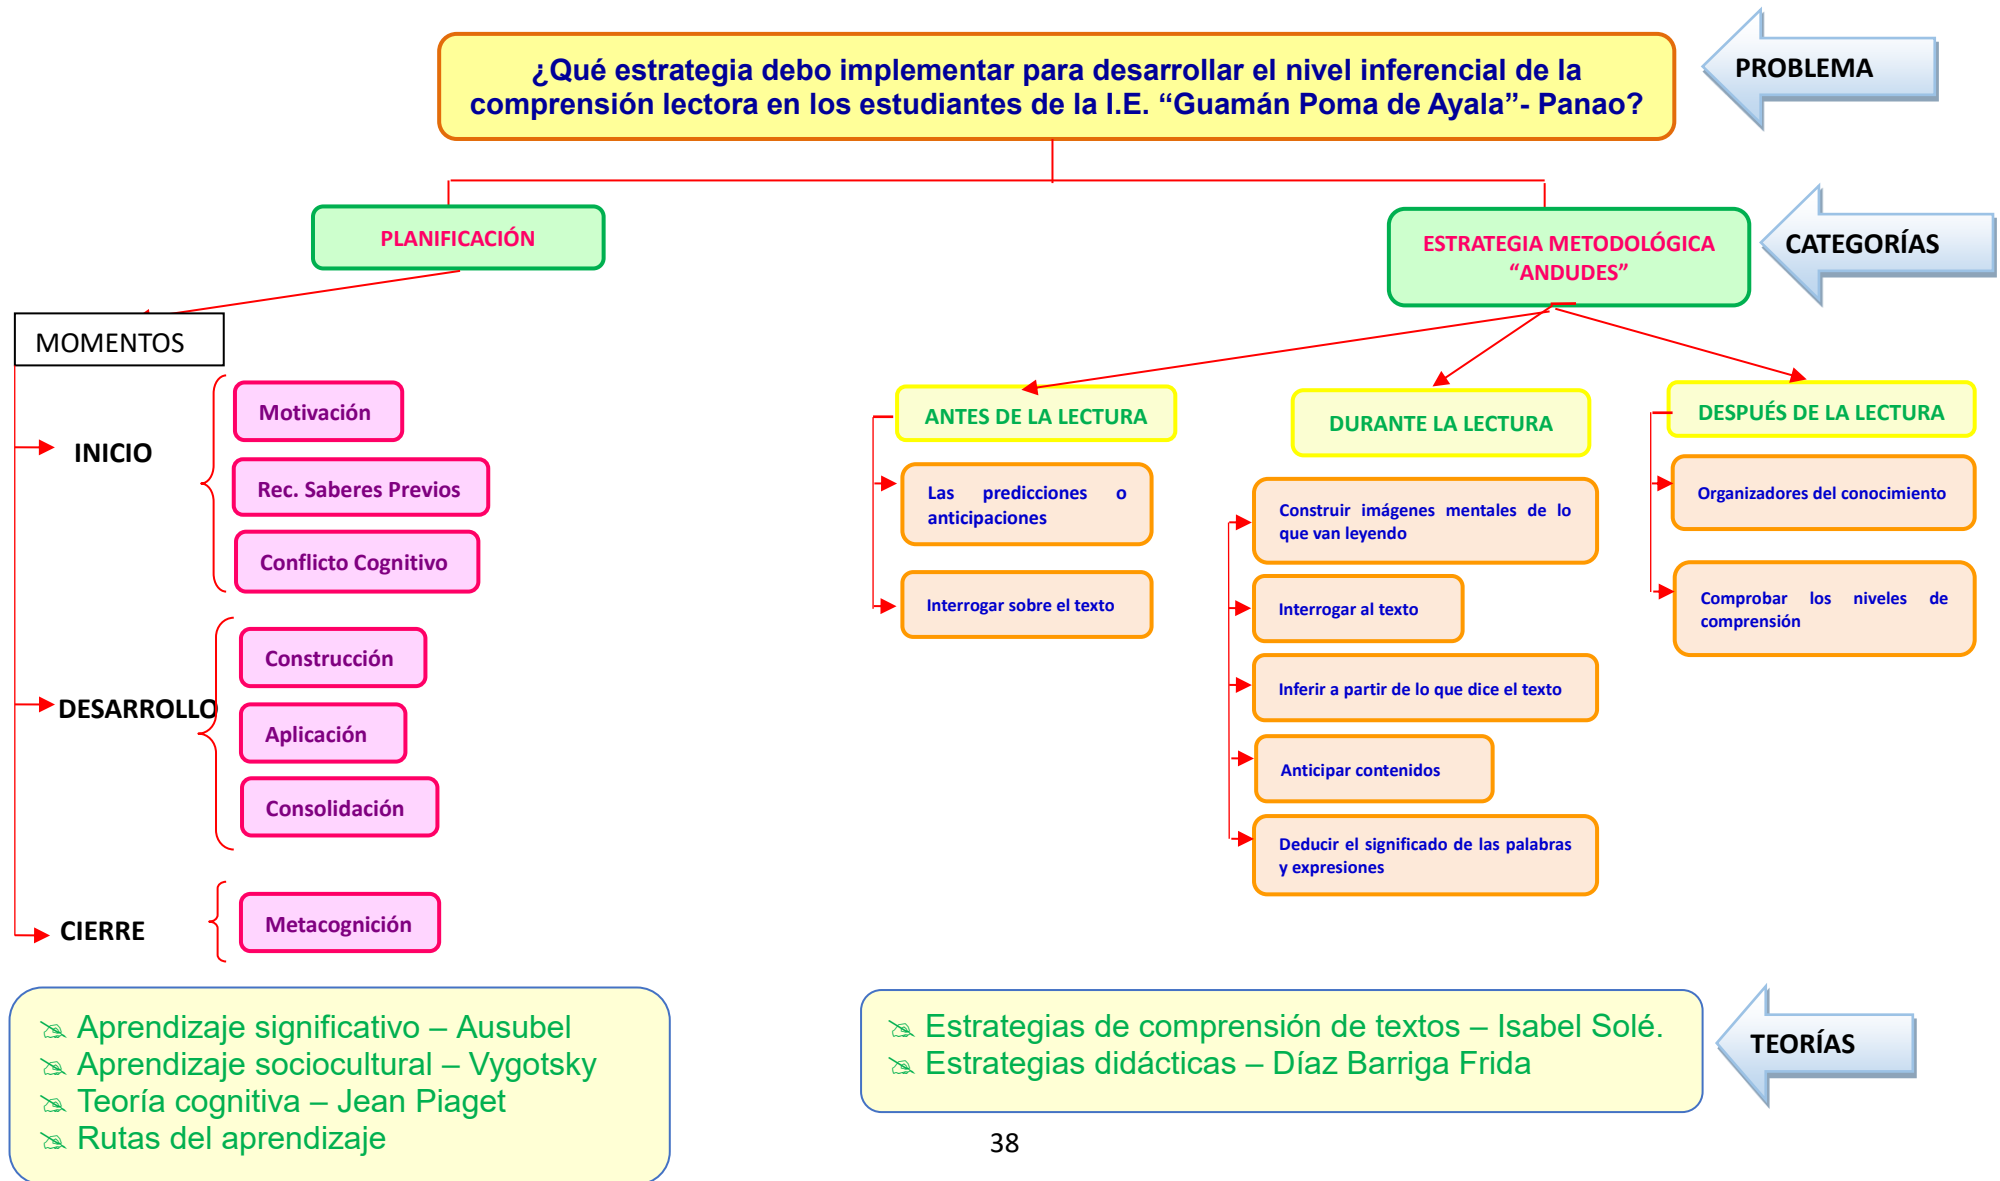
¿Qué estrategia debo implementar para desarrollar el nivel inferencial de la comprensión lectora en los estudiantes de la I.E. “Guamán Poma de Ayala”- Panao?

PROBLEMA

PLANIFICACIÓN

ESTRATEGIA METODOLÓGICA “ANDUDES”

CATEGORÍAS

MOMENTOS

INICIO

Motivación

Rec. Saberes Previos

Conflicto Cognitivo

DESARROLLO

Construcción

Aplicación

Consolidación

CIERRE

Metacognición

ANTES DE LA LECTURA

Las predicciones o anticipaciones

Interrogar sobre el texto

DURANTE LA LECTURA

Construir imágenes mentales de lo que van leyendo

Interrogar al texto

Inferir a partir de lo que dice el texto

Anticipar contenidos

Deducir el significado de las palabras y expresiones

DESPUÉS DE LA LECTURA

Organizadores del conocimiento

Comprobar los niveles de comprensión

Aprendizaje significativo – Ausubel
Aprendizaje sociocultural – Vygotsky
Teoría cognitiva – Jean Piaget
Rutas del aprendizaje

Estrategias de comprensión de textos – Isabel Solé.
Estrategias didácticas – Díaz Barriga Frida

TEORÍAS

38